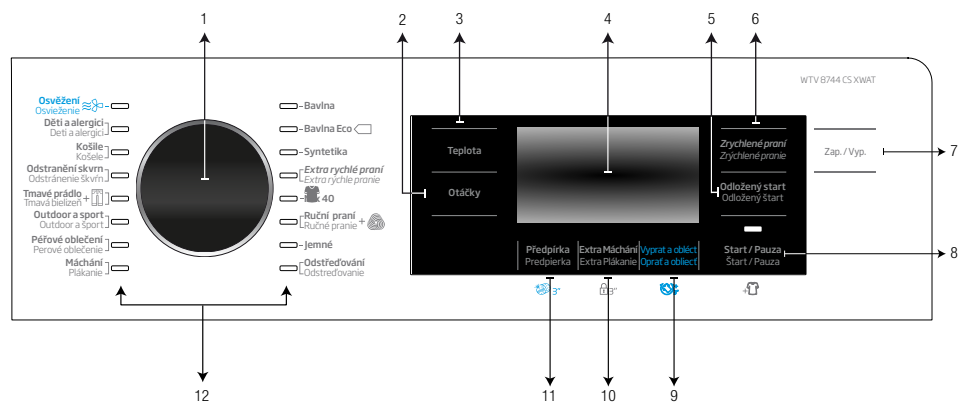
1
2
3
4
5
6
WTV 8744 CS XWAT

Osvěžení
Osviežene
Děti a alergici
Deti a alergici
Košile
Košele
Odstranění skvrn
Odstránenie škvŕn
Tmavé prádlo
Tmavá bielizeň
Outdoor a sport
Outdoor a šport
Péřové oblečení
Perové oblečenie
Máchání
Plákanie

Bavlna
Bavlna Eco
Syntetika
Extra rychlé praní
Extra rýchle pranie
40
Ruční praní
Ručné pranie
Jemné
Odstřeďování
Odstreďovanie

Teplota
Otáčky

Zrychlené praní
Zrýchlené pranie
Odložený start
Odložený štart

Zap. / Vyp.
7

Předpírka
Predpierka
Extra Máchání
Extra Plákanie
Vyprat a obléct
Oprat a obliecť
Start / Pauza
Štart / Pauza
8

3"
3"

11
10
9
12